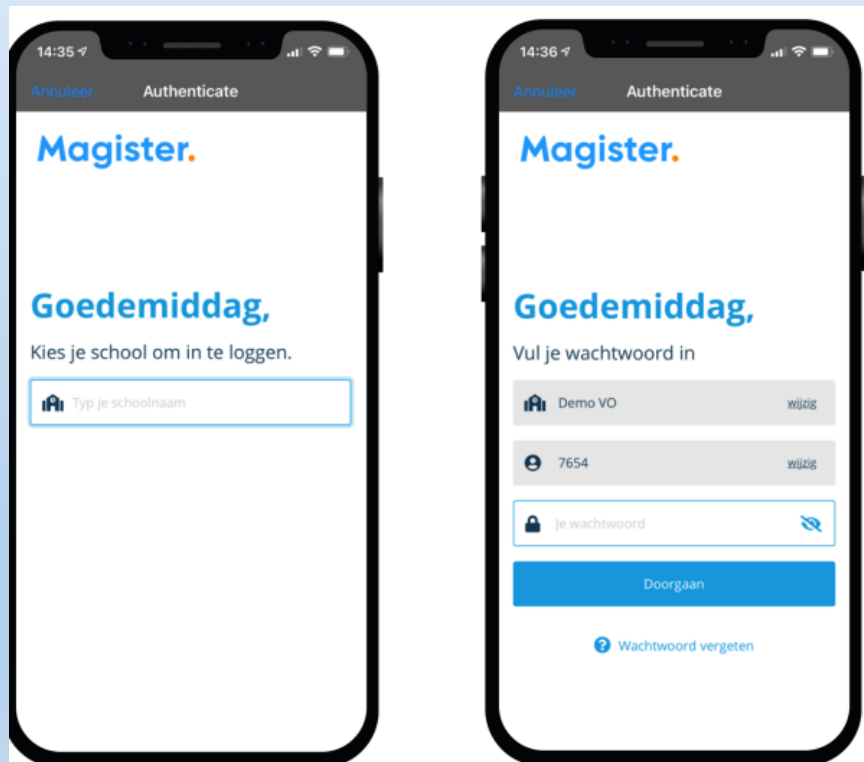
14:35

Annuleer Authenticate

Magister.

Goedemiddag,

Kies je school om in te loggen.

Typ je schoolnaam

14:36

Annuleer Authenticate

Magister.

Goedemiddag,

Vul je wachtwoord in

Demo VO wijzig

7654 wijzig

Je wachtwoord

Doorgaan

Wachtwoord vergeten